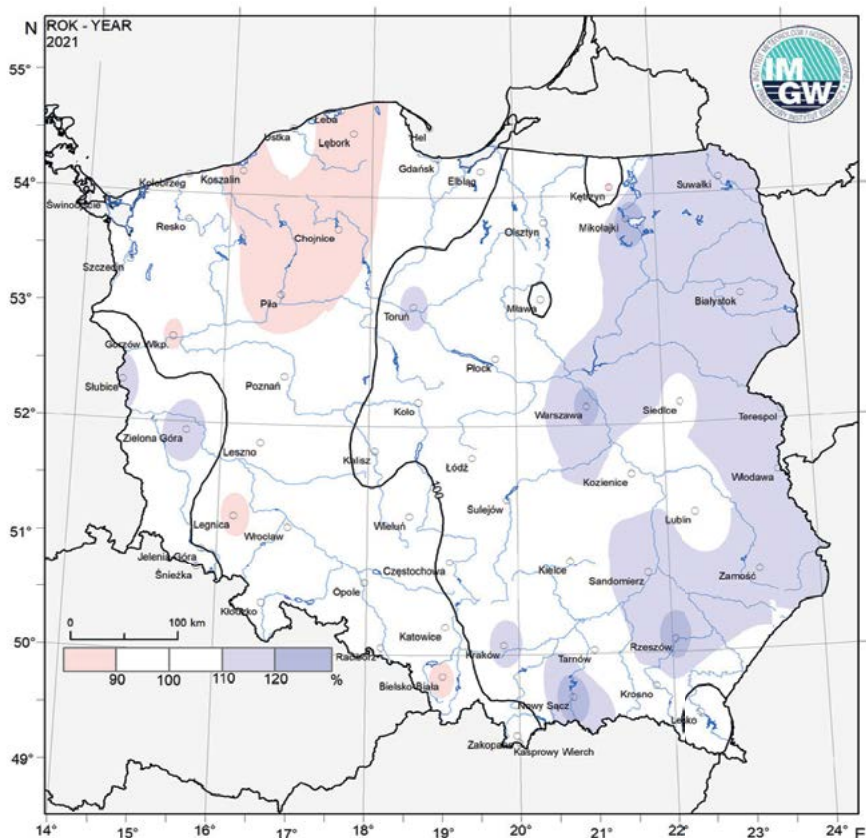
N ROK - YEAR
2021

IMGW

55°
54°
53°
52°
51°
50°
49°

Łeba
Ustka
Lębork
Hel
Gdańsk
Elbląg
Kołobrzeg
Koszalin
Świnoujście
Resko
Chojnice
Kętrzyn
Suwałki
Mikołajki
Olsztyn
Szczecin
Piła
Toruń
Mława
Białystok
Gorzów Wlkp.
Słubice
Poznań
Płock
Warszawa
Siedlce
Terespol
Koło
Zielona Góra
Leszno
Kalisz
Łódź
100
Kozienice
Włodawa
Legnica
Wrocław
Wieluń
Sulejów
Lublin
Jelenia Góra
Śnieżka
Częstochowa
Kielce
Sandomierz
Zamość
Kłodzko
Opole
0
100 km
Katowice
Racibórz
Kraków
Tarnów
Rzeszów
90
100
110
120
%
Bielsko Biała
Nowy Sącz
Krosno
Lesko
Zakopane
Kasprowy Wierch

14°
15°
16°
17°
18°
19°
20°
21°
22°
23°
24° E